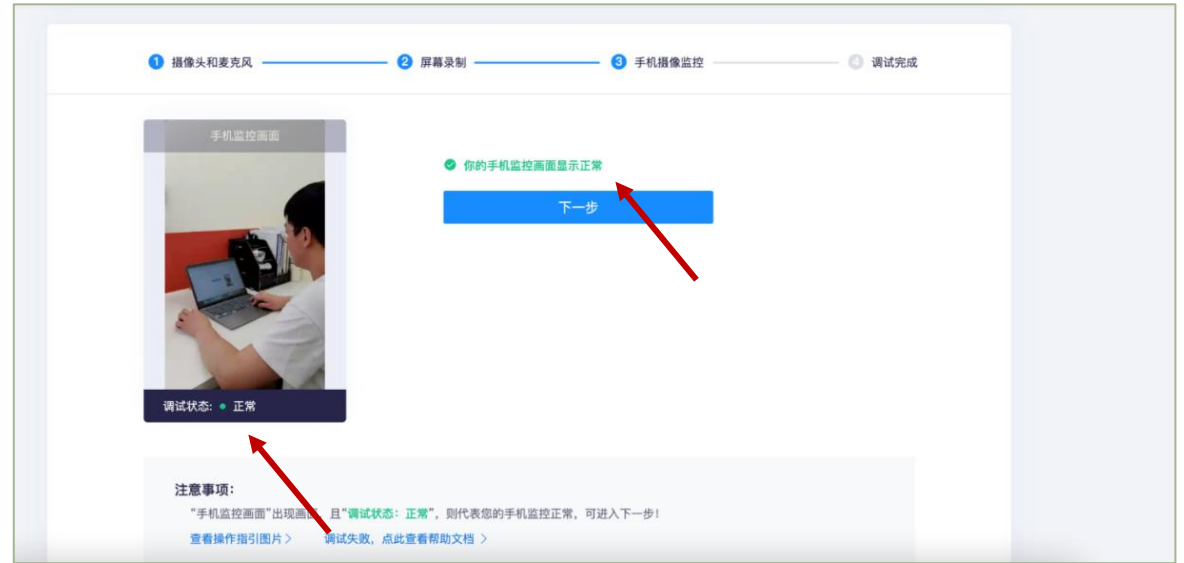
1 摄像头和麦克风
2 屏幕录制
3 手机摄像监控
4 调试完成

手机监控画面

调试状态：● 正常

你的手机监控画面显示正常

下一步

注意事项：
“手机监控画面”出现画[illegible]，且“调试状态：正常”，则代表您的手机监控正常，可进入下一步！

查看操作指引图片 >
调试失败，点此查看帮助文档 >